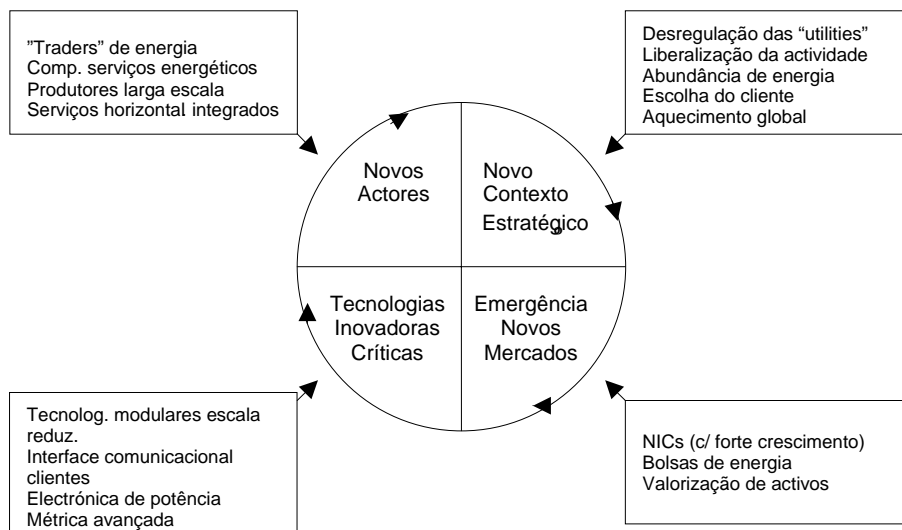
”Traders” de energia
Comp. serviços energéticos
Produtores larga escala
Serviços horizontal integrados

Desregulação das “utilities”
Liberalização da actividade
Abundância de energia
Escolha do cliente
Aquecimento global

Novos
Actores

Novo
Contexto
Estratégico

Tecnologias
Inovadoras
Críticas

Emergência
Novos
Mercados

Tecnolog. modulares escala reduz.
Interface comunicacional clientes
Electrónica de potência
Métrica avançada

NICs (c/ forte crescimento)
Bolsas de energia
Valorização de activos